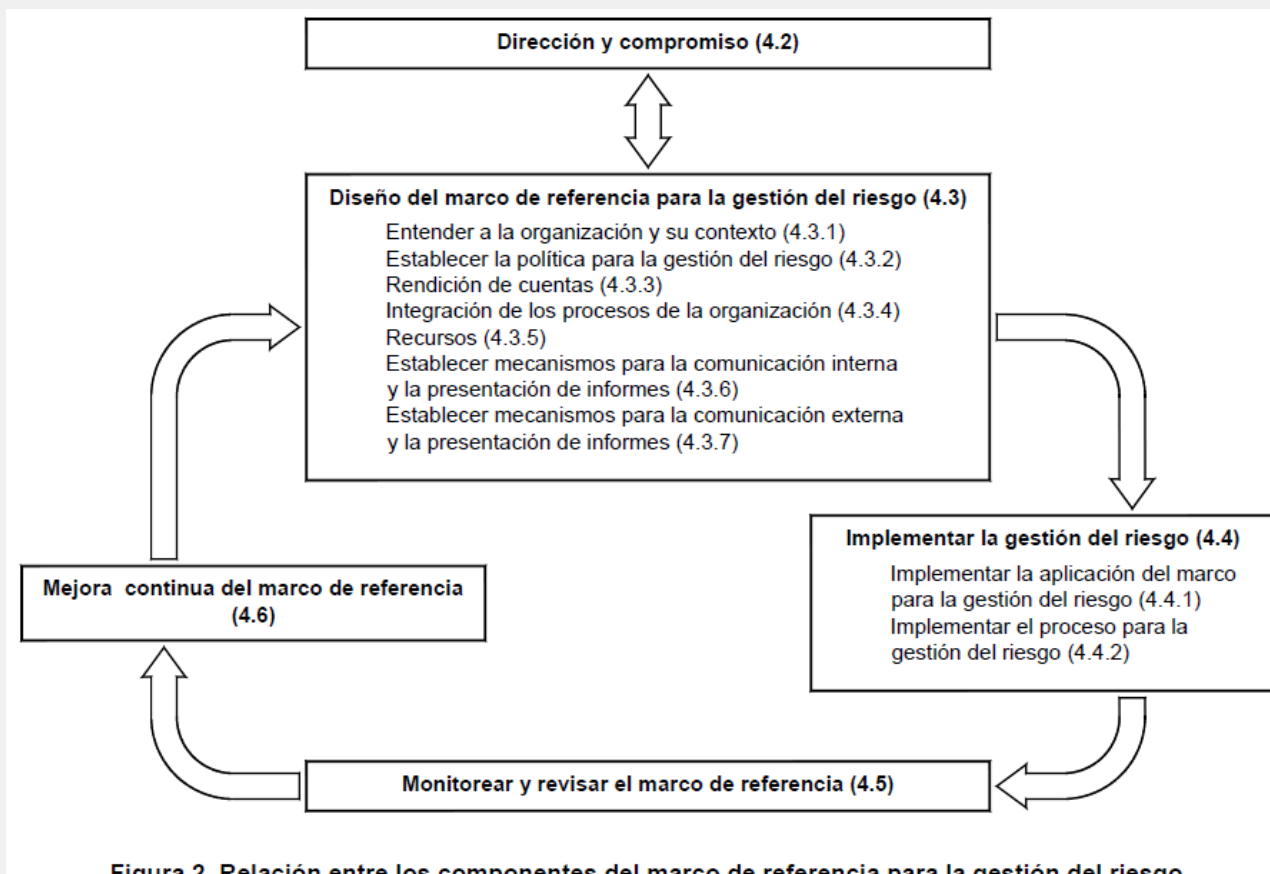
Dirección y compromiso (4.2)

Diseño del marco de referencia para la gestión del riesgo (4.3)

Entender a la organización y su contexto (4.3.1)
Establecer la política para la gestión del riesgo (4.3.2)
Rendición de cuentas (4.3.3)
Integración de los procesos de la organización (4.3.4)
Recursos (4.3.5)
Establecer mecanismos para la comunicación interna y la presentación de informes (4.3.6)
Establecer mecanismos para la comunicación externa y la presentación de informes (4.3.7)

Implementar la gestión del riesgo (4.4)

Implementar la aplicación del marco para la gestión del riesgo (4.4.1)
Implementar el proceso para la gestión del riesgo (4.4.2)

Monitorear y revisar el marco de referencia (4.5)

Mejora continua del marco de referencia (4.6)

Figura 2. Relación entre los componentes del marco de referencia para la gestión del riesgo